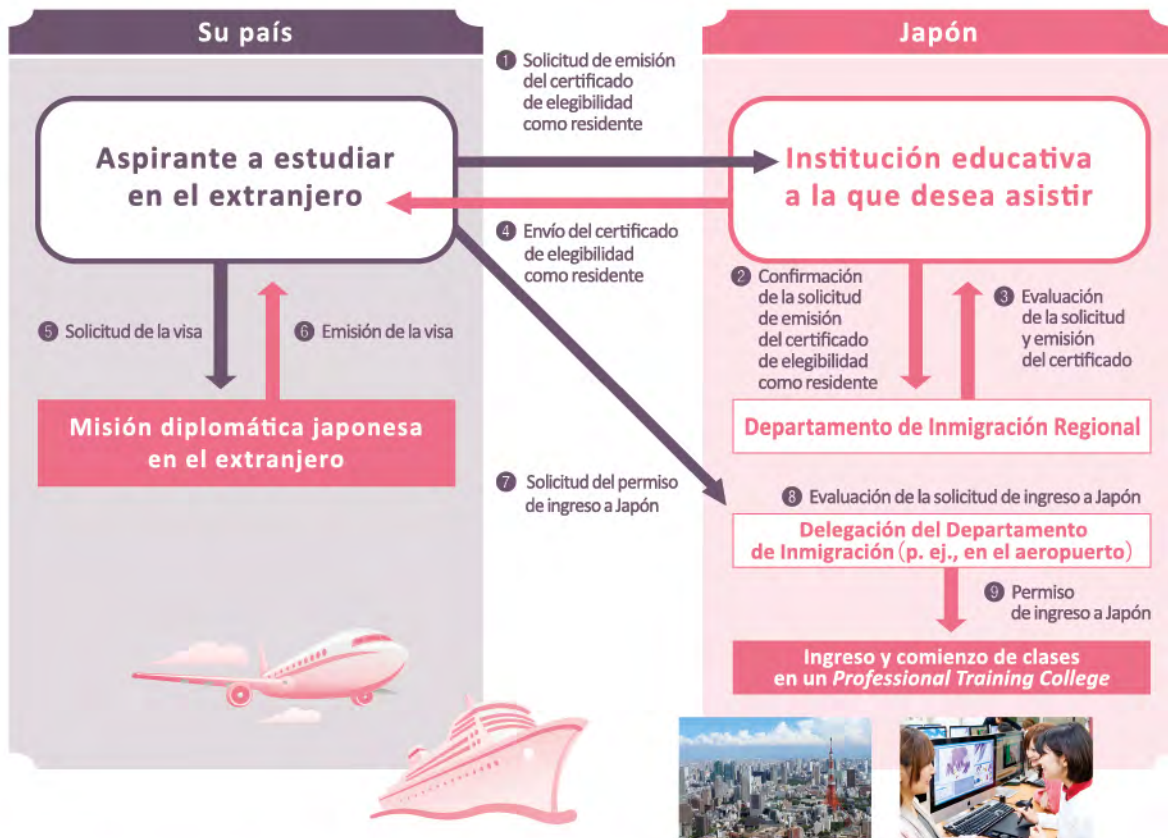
Su país

Japón

❶ Solicitud de emisión del certificado de elegibilidad como residente

Aspirante a estudiar en el extranjero

Institución educativa a la que desea asistir

❹ Envío del certificado de elegibilidad como residente

❷ Confirmación de la solicitud de emisión del certificado de elegibilidad como residente

❸ Evaluación de la solicitud y emisión del certificado

❺ Solicitud de la visa

❻ Emisión de la visa

Departamento de Inmigración Regional

Misión diplomática japonesa en el extranjero

❼ Solicitud del permiso de ingreso a Japón

❽ Evaluación de la solicitud de ingreso a Japón

Delegación del Departamento de Inmigración (p. ej., en el aeropuerto)

❾ Permiso de ingreso a Japón

Ingreso y comienzo de clases en un Professional Training College